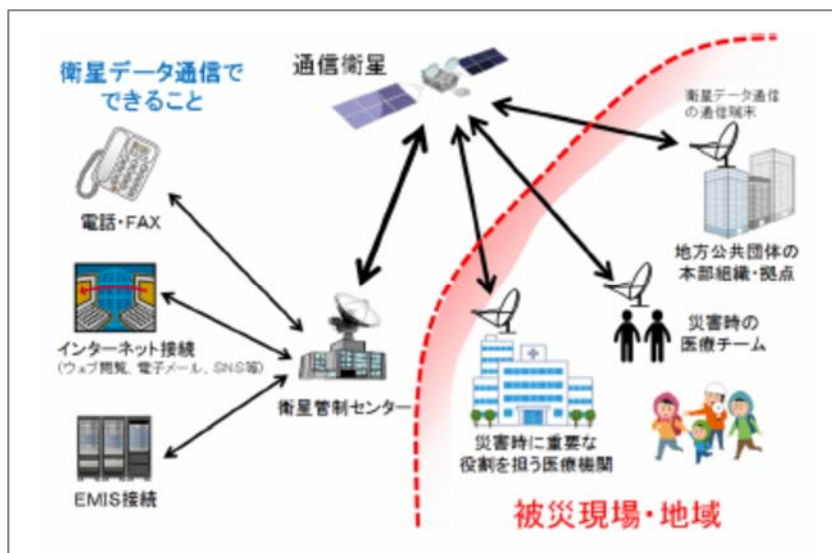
衛星データ通信でできること

通信衛星

衛星データ通信の通信端末

電話・FAX

インターネット接続
（ウェブ閲覧、電子メール、SNS等）

EMIS接続

衛星管制センター

地方公共団体の本部組織・拠点

災害時の医療チーム

災害時に重要な役割を担う医療機関

被災現場・地域